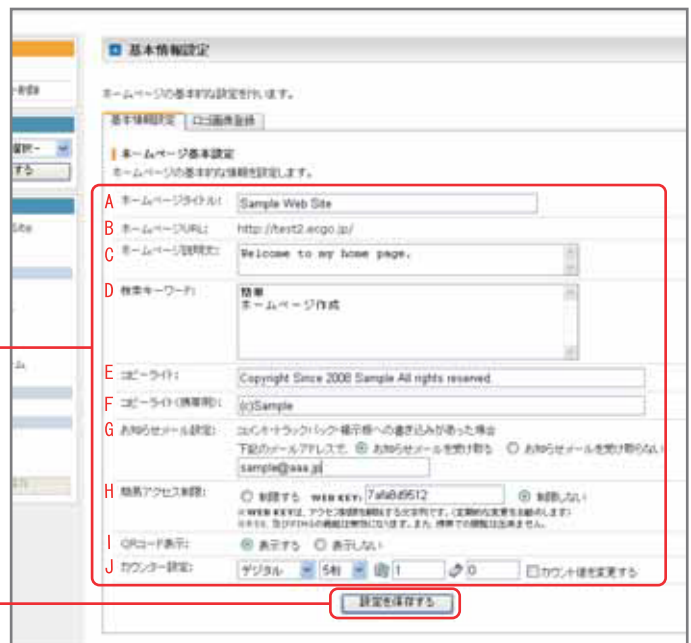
基本情報設定

ホームページの基本的な設定を行います。

基本情報設定 | ロゴ画像登録

ホームページ基本設定
ホームページの基本的な情報を設定します。

A ホームページタイトル: Sample Web Site
B ホームページURL: http://test2.ecgo.jp/
C ホームページ説明文: Welcome to my home page.
D 検索キーワード: 簡単
ホームページ作成
E コピーライト: Copyright Since 2008 Sample All rights reserved.
F コピーライト(携帯用): (c)Sample
G お知らせメール設定: コメントやトラックバック・掲示板への書き込みがあった場合
下記のメールアドレスで、お知らせメールを受け取る お知らせメールを受け取らない
sample@aaa.jp
H 簡易アクセス制限: 制限する WEB KEY: 7afa8d9512 制限しない
※WEB KEYは、アクセス制限を解除する文字列です。(定期的な変更をお勧めします)
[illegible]
I QRコード表示: 表示する 表示しない
J カウンター設定: デジタル 5桁 1 0 カウント値を変更する

設定を保存する